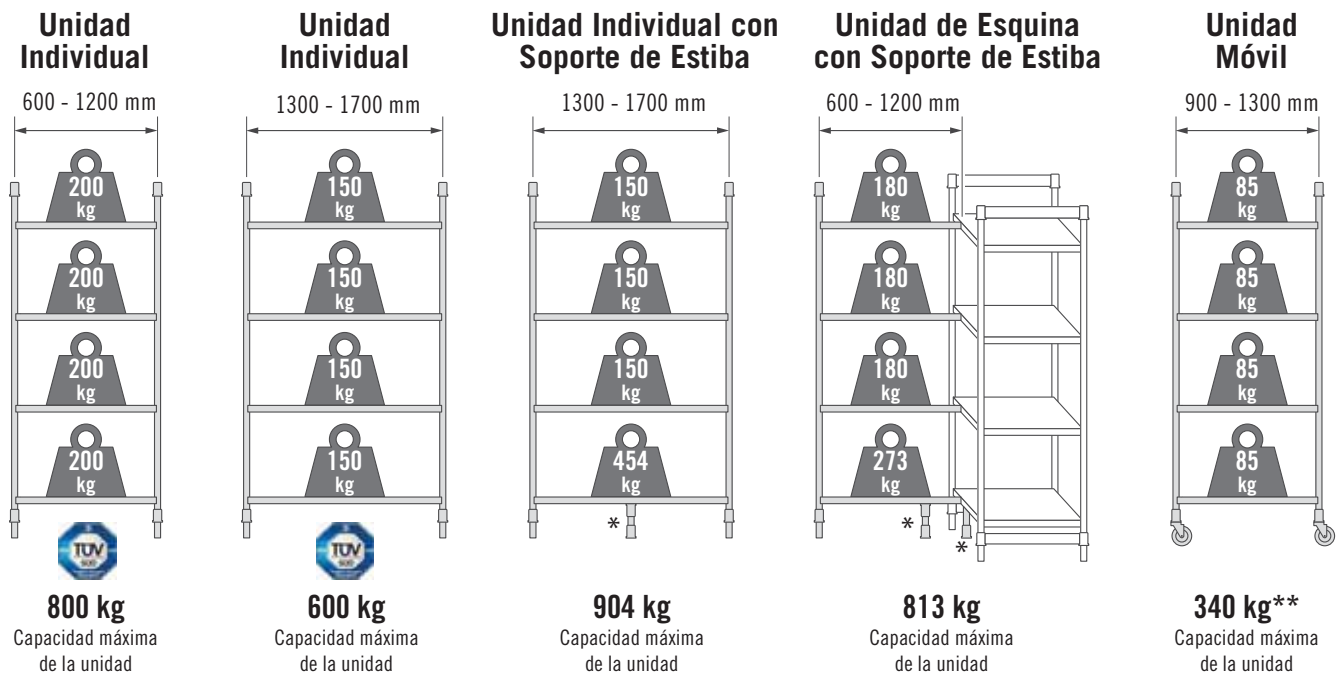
Unidad Individual

600 - 1200 mm

200 kg
200 kg
200 kg
200 kg

TÜV SÜD

800 kg
Capacidad máxima de la unidad

Unidad Individual

1300 - 1700 mm

150 kg
150 kg
150 kg
150 kg

TÜV SÜD

600 kg
Capacidad máxima de la unidad

Unidad Individual con Soporte de Estiba

1300 - 1700 mm

150 kg
150 kg
150 kg
454 kg

*

904 kg
Capacidad máxima de la unidad

Unidad de Esquina con Soporte de Estiba

600 - 1200 mm

180 kg
180 kg
180 kg
273 kg

*
*

813 kg
Capacidad máxima de la unidad

Unidad Móvil

900 - 1300 mm

85 kg
85 kg
85 kg
85 kg

340 kg**
Capacidad máxima de la unidad